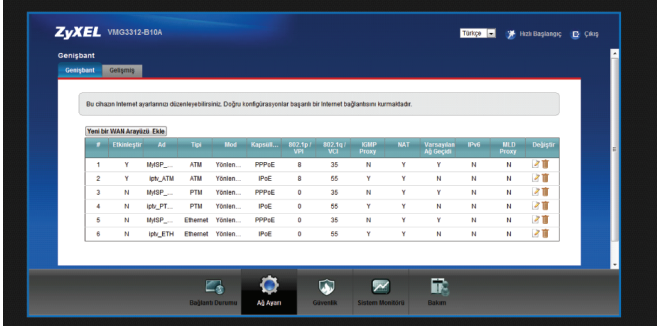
ZyXEL VMG3312-B10A

Türkçe Hızlı Başlangıç Çıkış

Genişbant

Genişbant Gelişmiş

Bu cihazın İnternet ayarlarınızı düzenleyebilirsiniz. Doğru konfigürasyonlar başarılı bir İnternet bağlantısını kurmaktadır.

Yeni bir WAN Arayüzü Ekle

| # | Etkinleştir | Ad | Tipi | Mod | Kapsül... | 802.1p / VPI | 802.1q / VCI | IGMP Proxy | NAT | Varsayılan Ağ Geçidi | IPv6 | MLD Proxy | Değiştir |
|---|---|---|---|---|---|---|---|---|---|---|---|---|---|
| 1 | Y | MyISP_... | ATM | Yönlen... | PPPoE | 8 | 35 | N | Y | Y | N | N | |
| 2 | Y | iptv_ATM | ATM | Yönlen... | IPoE | 8 | 55 | Y | Y | N | N | N | |
| 3 | N | MyISP_... | PTM | Yönlen... | PPPoE | 0 | 35 | N | Y | Y | N | N | |
| 4 | N | iptv_PT... | PTM | Yönlen... | IPoE | 0 | 55 | Y | Y | N | N | N | |
| 5 | N | MyISP_... | Ethernet | Yönlen... | PPPoE | 0 | 35 | N | Y | Y | N | N | |
| 6 | N | iptv_ETH | Ethernet | Yönlen... | IPoE | 0 | 55 | Y | Y | N | N | N | |

Bağlantı Durumu Ağ Ayarı Güvenlik Sistem Monitörü Bakım